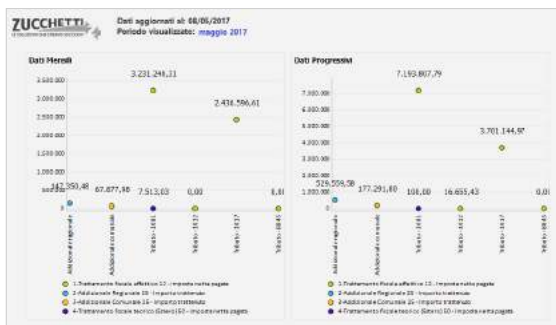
ZUCCHETTI

Dati aggiornati al: 08/06/2017
Periodo visualizzato: maggio 2017

Dati Mensili

3.500.000
3.000.000
2.500.000
2.000.000
1.500.000
1.000.000
500.000
0

3.231.248,31
2.436.586,61
142.950,48
67.877,98
7.513,03
0,00
0,00

Addizionale regionale
Addizionale comunale
Tributo - 1001
Tributo - 1017
Tributo - 8885

1-Trattamento fiscale effettivo 12 - Imposta netta pagata
2-Addizionale Regionale 09 - Importo trattenuto
3-Addizionale Comunale 16 - Importo trattenuto
4-Trattamento fiscale teorico (Sintesi) 50 - Imposta netta pagata

Dati Progressivi

8.000.000
7.000.000
6.000.000
5.000.000
4.000.000
3.000.000
2.000.000
1.000.000
0

7.193.807,79
3.701.144,97
529.559,58
177.291,80
108,00
16.655,43
0,00

Addizionale regionale
Addizionale comunale
Tributo - 1001
Tributo - 1017
Tributo - 8885

1-Trattamento fiscale effettivo 12 - Imposta netta pagata
2-Addizionale Regionale 09 - Importo trattenuto
3-Addizionale Comunale 16 - Importo trattenuto
4-Trattamento fiscale teorico (Sintesi) 50 - Imposta netta pagata